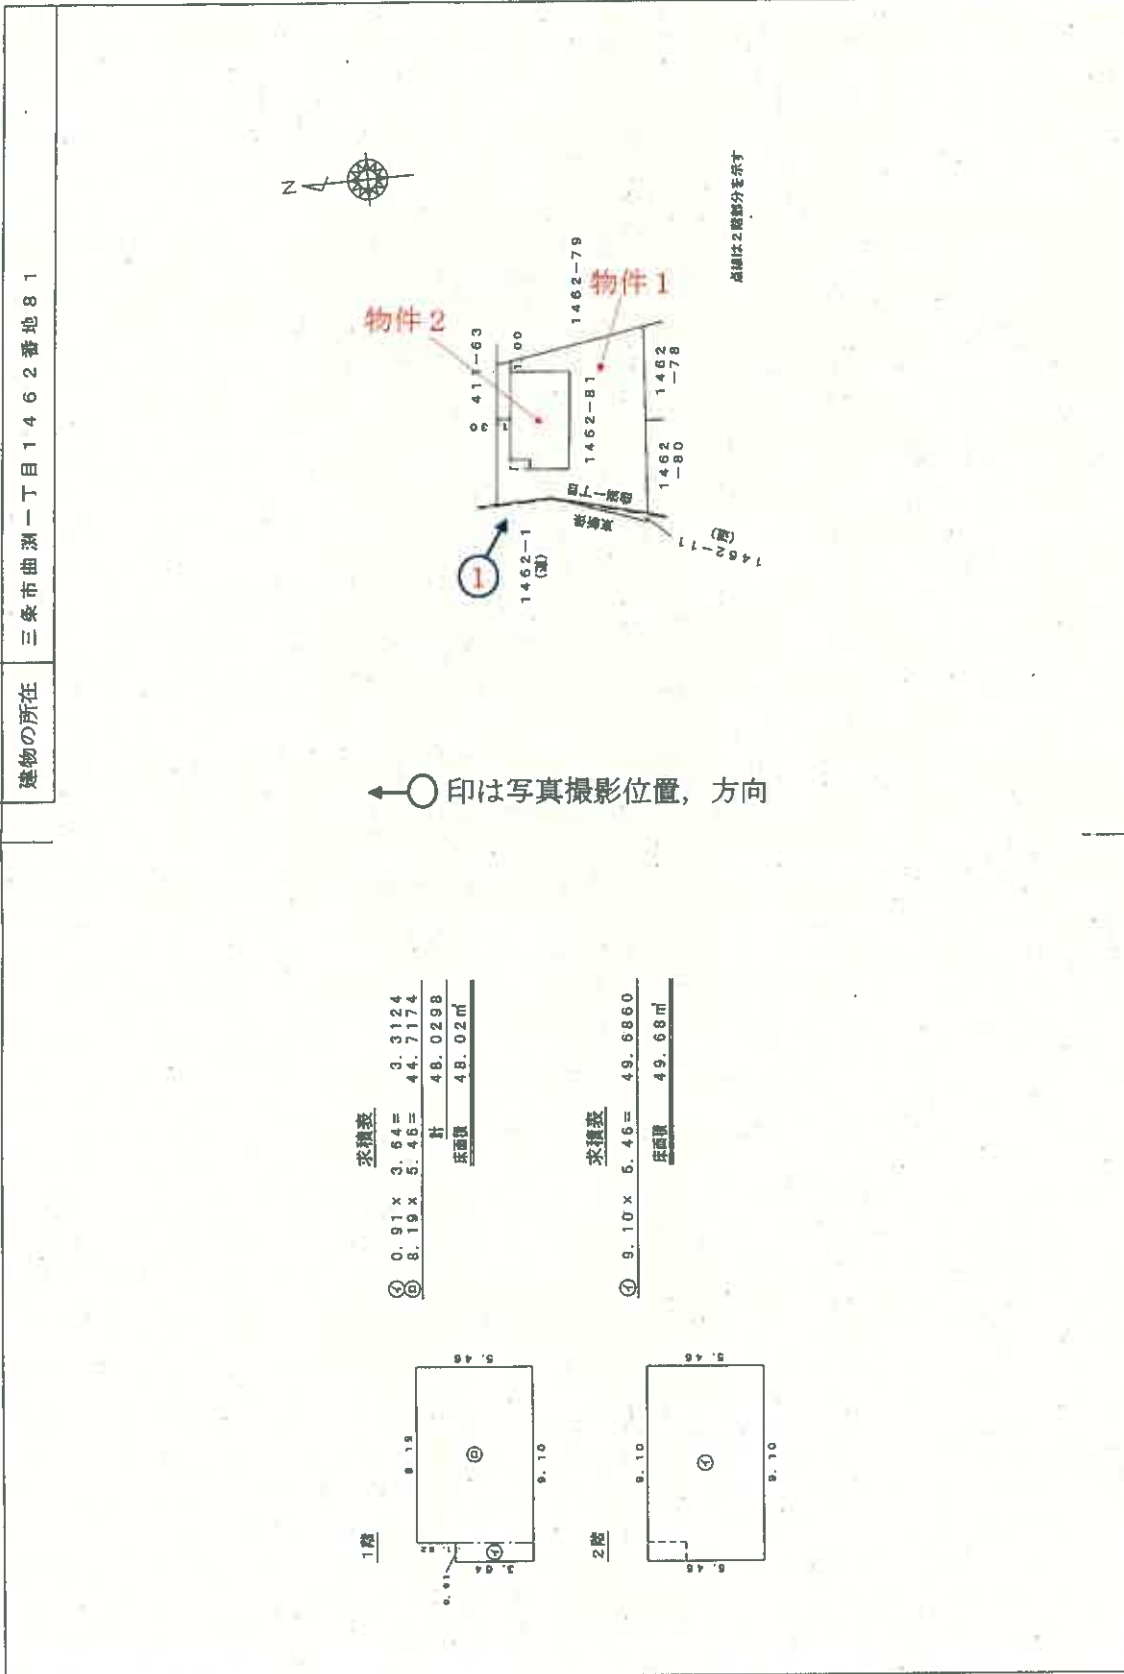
建物の所在 | 三条市由渕一丁目1462番地81

N

物件2

物件1

1462−79

3 411−63

1.00

1462−81

1462 −78

1462 −80

由渕一丁目

市道

1462−1 (道)

1462−11 (道)

点線は2階部分を示す

①

←○ 印は写真撮影位置，方向

求積表

Ⓐ 0.91 × 3.64 = 3.3124
Ⓑ 8.19 × 5.46 = 44.7174
計 48.0298
床面積 48.02㎡

求積表

Ⓐ 9.10 × 5.46 = 49.6860
床面積 49.68㎡

1階

8.19

9.10

5.46

Ⓑ

Ⓐ

0.91

3.64

1.82

2階

9.10

9.10

5.46

5.46

Ⓐ